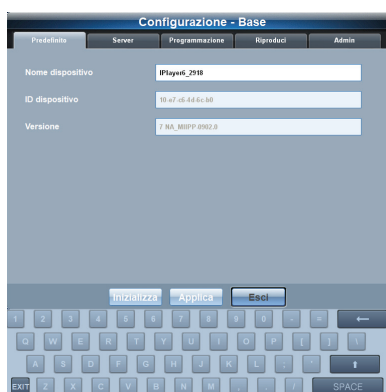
Configurazione - Base

Predefinito | Server | Programmazione | Riproduci | Admin

Nome dispositivo IPlayer6_2918

ID dispositivo 10-a7-c6-4d-6c-b0

Versione 7 NA_MBPP 0902.0

Inizializza Applica Esci

1 2 3 4 5 6 7 8 9 0 - = ←
Q W E R T Y U I O P [ ] \
A S D F G H J K L ; ' ⬆
EXIT Z X C V B N M , . / SPACE